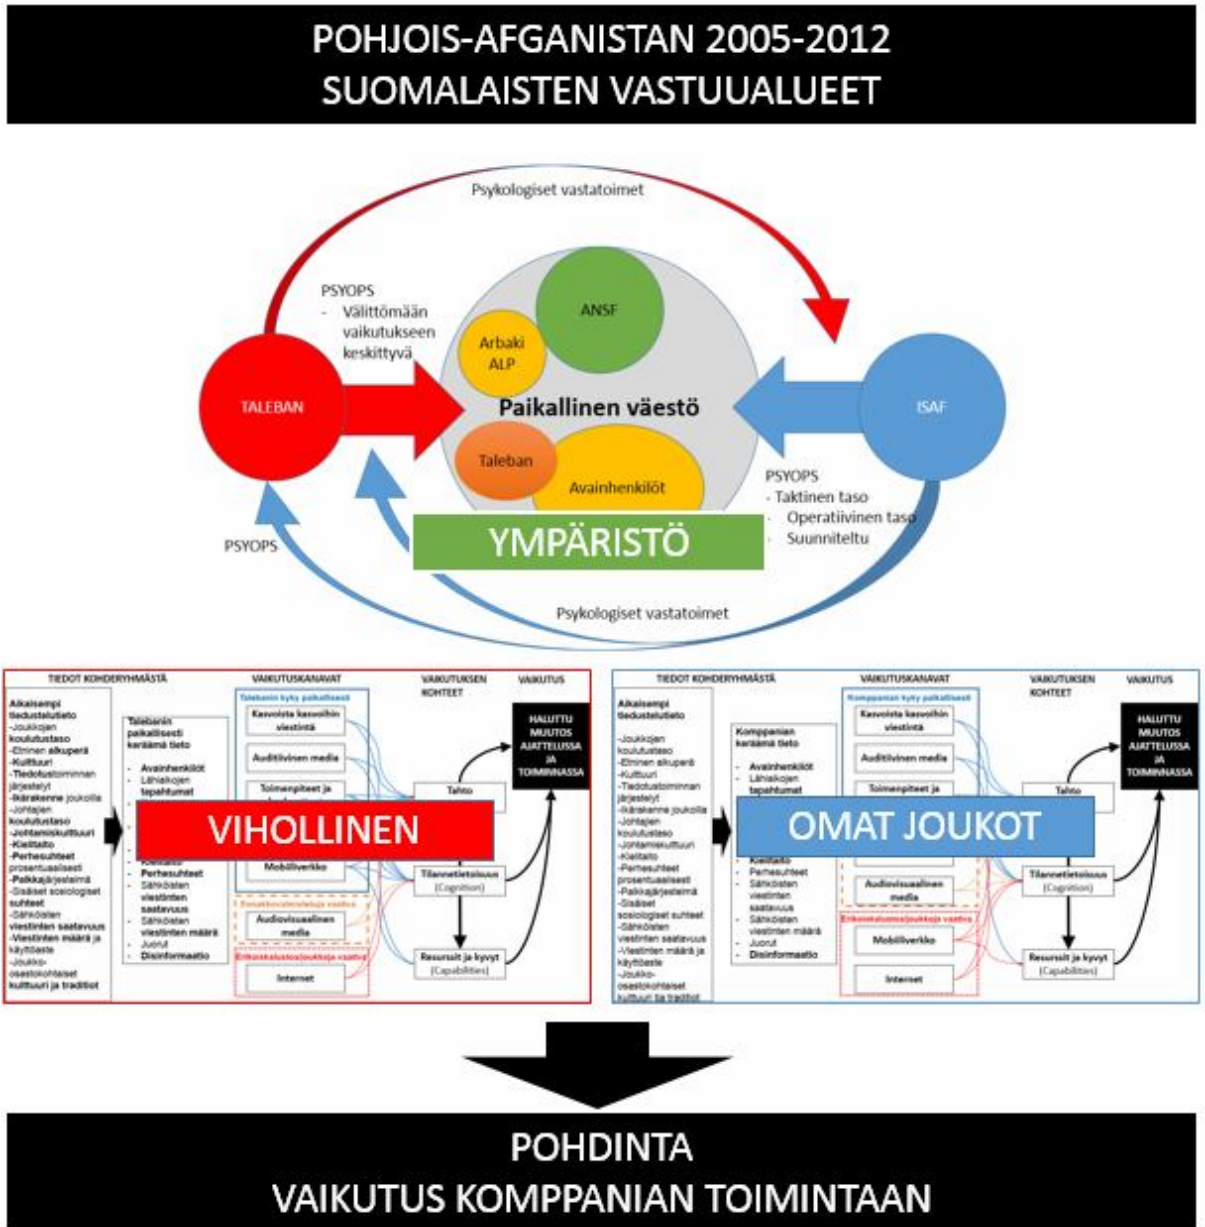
POHJOIS-AFGANISTAN 2005-2012
SUOMALAISTEN VASTUUALUEET

Psykologiset vastatoimet

PSYOPS
- Välittömään vaikutukseen keskittyvä

TALEBAN

ANSF

Arbaki ALP

Paikallinen väestö

Taleban

Avainhenkilöt

ISAF

PSYOPS
- Taktinen taso
- Operatiivinen taso
- Suunniteltu

PSYOPS

YMPÄRISTÖ

Psykologiset vastatoimet

TIEDOT KOHDERYHMÄSTÄ | VAIKUTUSKANAVAT | VAIKUTUKSEN KOHTEET | VAIKUTUS

Aikaisempi tiedustelutieto
-Joukkojen koulutustaso
-Etninen alkuperä
-Kulttuuri
-Tiedotustoiminnan järjestelyt
-Ikärakenne joukoilla
-Johtajien koulutustaso
-Johtamiskulttuuri
-Kielitaito
-Perhesuhteet prosentuaalisesti
-Palkkajärjestelmä
-Sisäiset sosiologiset suhteet
-Sähköisten viestinten saatavuus
-Viestinten määrä ja käyttöaste
-Joukko-osastokohtaiset kulttuuri ja traditiot

Talebanin paikallisesti keräämä tieto
- Avainhenkilöt
- Lähialojen tapahtumat
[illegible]
- Kielitaito
- Perhesuhteet
- Sähköisten viestinten saatavuus
- Sähköisten viestinten määrä
- Juorut
- Disinformaatio

Talebanin kyky paikallisesti
Kasvoista kasvoihin viestintä
Auditiivinen media
Toimenpiteet ja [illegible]
Mobiiliverkko
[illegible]
Audiovisuaalinen media
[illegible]
Internet

Tahto
Tilannetietoisuus (Cognition)
Resurssit ja kyvyt (Capabilities)

HALUTTU MUUTOS AJATTELUSSA JA TOIMINNASSA

VIHOLLINEN

TIEDOT KOHDERYHMÄSTÄ | VAIKUTUSKANAVAT | VAIKUTUKSEN KOHTEET | VAIKUTUS

Aikaisempi tiedustelutieto
-Joukkojen koulutustaso
-Etninen alkuperä
-Kulttuuri
-Tiedotustoiminnan järjestelyt
-Ikärakenne joukoilla
-Johtajien koulutustaso
-Johtamiskulttuuri
-Kielitaito
-Perhesuhteet prosentuaalisesti
-Palkkajärjestelmä
-Sisäiset sosiologiset suhteet
-Sähköisten viestinten saatavuus
-Viestinten määrä ja käyttöaste
-Joukko-osastokohtaiset kulttuuri ja traditiot

Komppanian keräämä tieto
- Avainhenkilöt
- Lähialojen tapahtumat
- Kielitaito
- Perhesuhteet
- Sähköisten viestinten saatavuus
- Sähköisten viestinten määrä
- Juorut
- Disinformaatio

Komppanian kyky paikallisesti
Kasvoista kasvoihin viestintä
Auditiivinen media
Toimenpiteet ja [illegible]
Audiovisuaalinen media
Erikoiskaluston/joukkojen vaativa
Mobiiliverkko
Internet

Tahto
Tilannetietoisuus (Cognition)
Resurssit ja kyvyt (Capabilities)

HALUTTU MUUTOS AJATTELUSSA JA TOIMINNASSA

OMAT JOUKOT

POHDINTA
VAIKUTUS KOMPPANIAN TOIMINTAAN